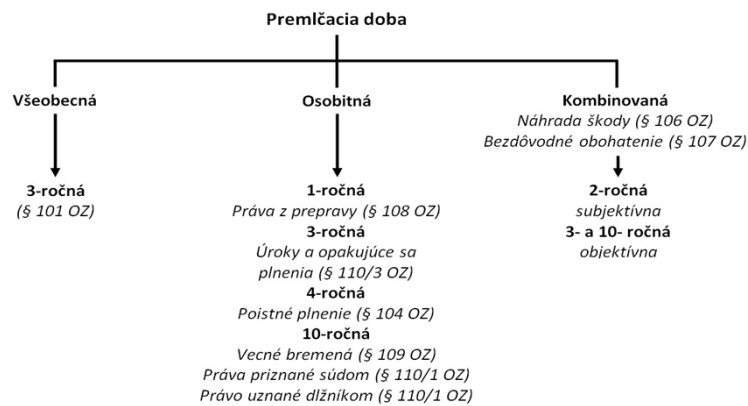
Premlčacia doba

Všeobecná

3-ročná
(§ 101 OZ)

Osobitná

1-ročná
Práva z prepravy (§ 108 OZ)
3-ročná
Úroky a opakujúce sa plnenia (§ 110/3 OZ)
4-ročná
Poistné plnenie (§ 104 OZ)
10-ročná
Vecné bremená (§ 109 OZ)
Práva priznané súdom (§ 110/1 OZ)
Právo uznané dlžníkom (§ 110/1 OZ)

Kombinovaná
Náhrada škody (§ 106 OZ)
Bezdôvodné obohatenie (§ 107 OZ)

2-ročná
subjektívna
3- a 10- ročná
objektívna